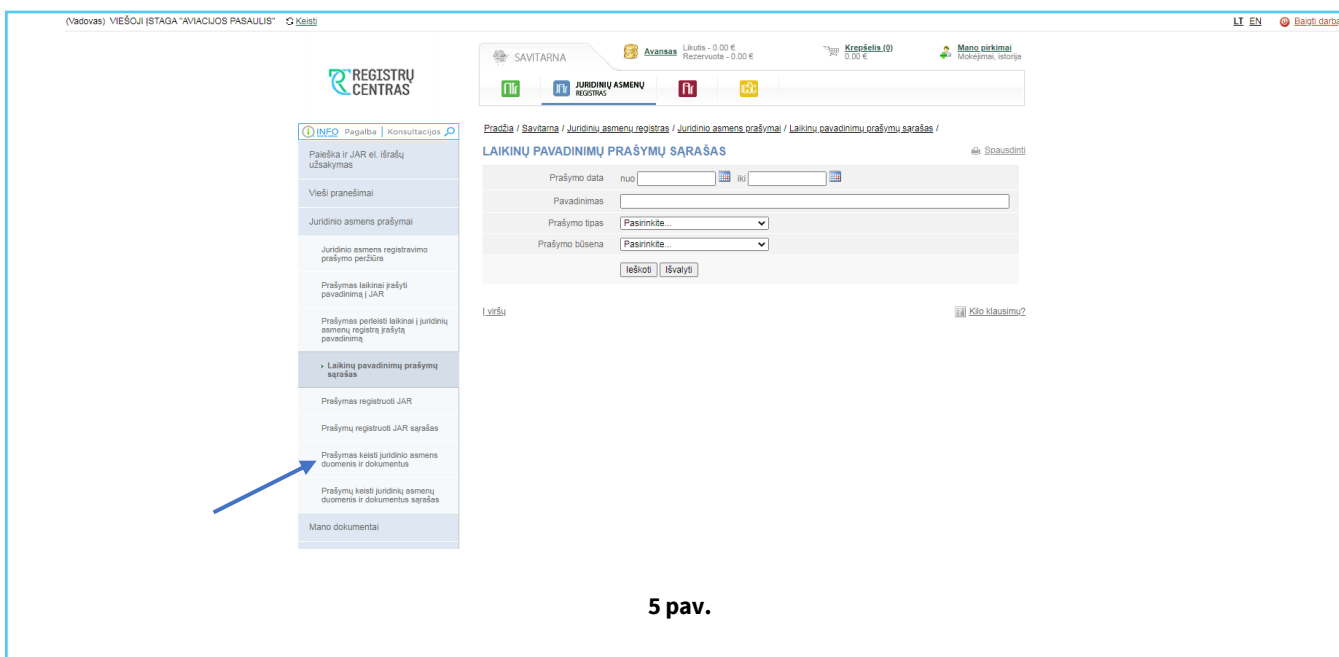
(Vadovas) VIEŠOJI ĮSTAGA "AVIACIJOS PASAULIS" Keisti

LT EN Baigti darbą

REGISTRŲ CENTRAS

SAVITARNA

Avansas Likutis - 0.00 € Rezervuota - 0.00 €

Krepšelis (0) 0.00 €

Mano pirkimai Mokėjimai, istorija

JURIDINIŲ ASMENŲ REGISTRAS

INFO Pagalba Konsultacijos

Paieška ir JAR el. išrašų užsakymas

Vieši pranešimai

Juridinio asmens prašymai

Juridinio asmens registravimo prašymo peržiūra

Prašymas laikinai įrašyti pavadinimą į JAR

Prašymas perleisti laikinai į juridinių asmenų registrą įrašytą pavadinimą

Laikinų pavadinimų prašymų sąrašas

Prašymas registruoti JAR

Prašymų registruoti JAR sąrašas

Prašymas keisti juridinio asmens duomenis ir dokumentus

Prašymų keisti juridinių asmenų duomenis ir dokumentus sąrašas

Mano dokumentai

Pradžia / Savitarna / Juridinių asmenų registras / Juridinio asmens prašymai / Laikinų pavadinimų prašymų sąrašas /

LAIKINŲ PAVADINIMŲ PRAŠYMŲ SĄRAŠAS

Spausdinti

Prašymo data nuo iki

Pavadinimas

Prašymo tipas Pasirinkite...

Prašymo būsena Pasirinkite...

Ieškoti Išvalyti

Į viršų

Kilo klausimų?

5 pav.